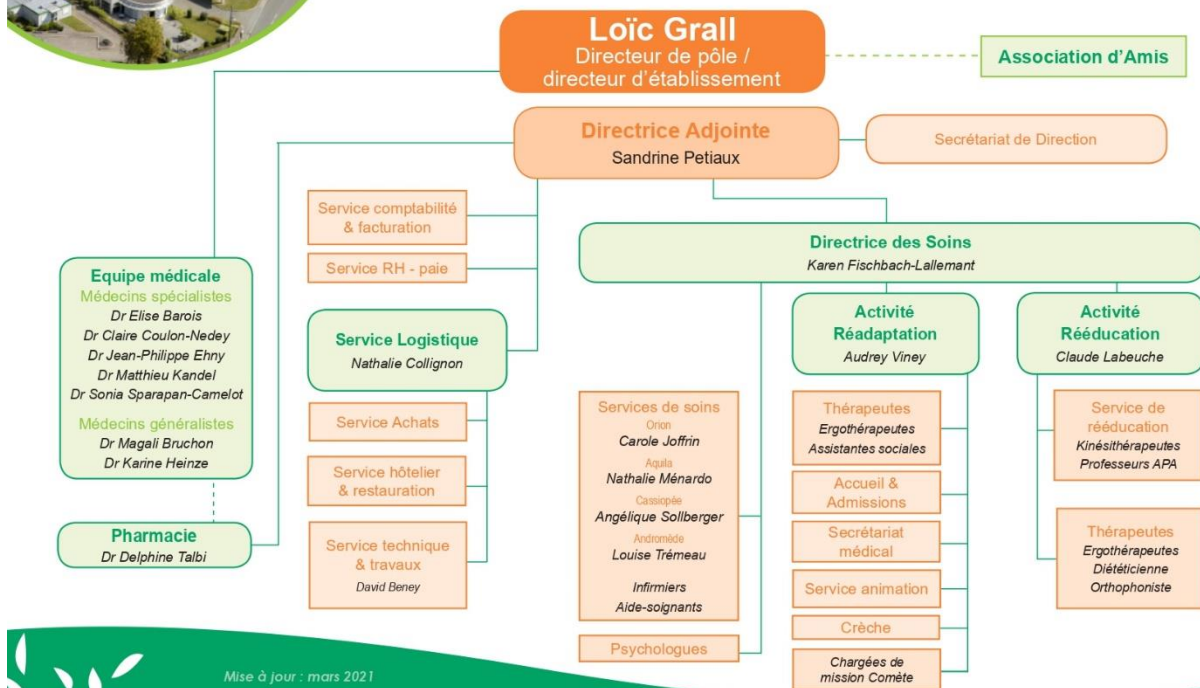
Loïc Grall
Directeur de pôle / directeur d'établissement

Association d'Amis

Directrice Adjointe
Sandrine Petiaux

Secrétariat de Direction

Service comptabilité & facturation

Service RH - paie

Equipe médicale
Médecins spécialistes
Dr Elise Barois
Dr Claire Coulon-Nedey
Dr Jean-Philippe Ehny
Dr Matthieu Kandel
Dr Sonia Sparapan-Camelot
Médecins généralistes
Dr Magali Bruchon
Dr Karine Heinze

Pharmacie
Dr Delphine Talbi

Service Logistique
Nathalie Collignon

Service Achats

Service hôtelier & restauration

Service technique & travaux
David Beney

Directrice des Soins
Karen Fischbach-Lallemant

Services de soins
Orion
Carole Joffrin
Aquila
Nathalie Ménardo
Cassiopée
Angélique Sollberger
Andromède
Louise Trémeau
Infirmiers
Aide-soignants

Psychologues

Activité Réadaptation
Audrey Viney

Thérapeutes
Ergothérapeutes
Assistantes sociales

Accueil & Admissions

Secrétariat médical

Service animation

Crèche

Chargées de mission Comète

Activité Rééducation
Claude Labeuche

Service de rééducation
Kinésithérapeutes
Professeurs APA

Thérapeutes
Ergothérapeutes
Diététicienne
Orthophoniste

Mise à jour : mars 2021